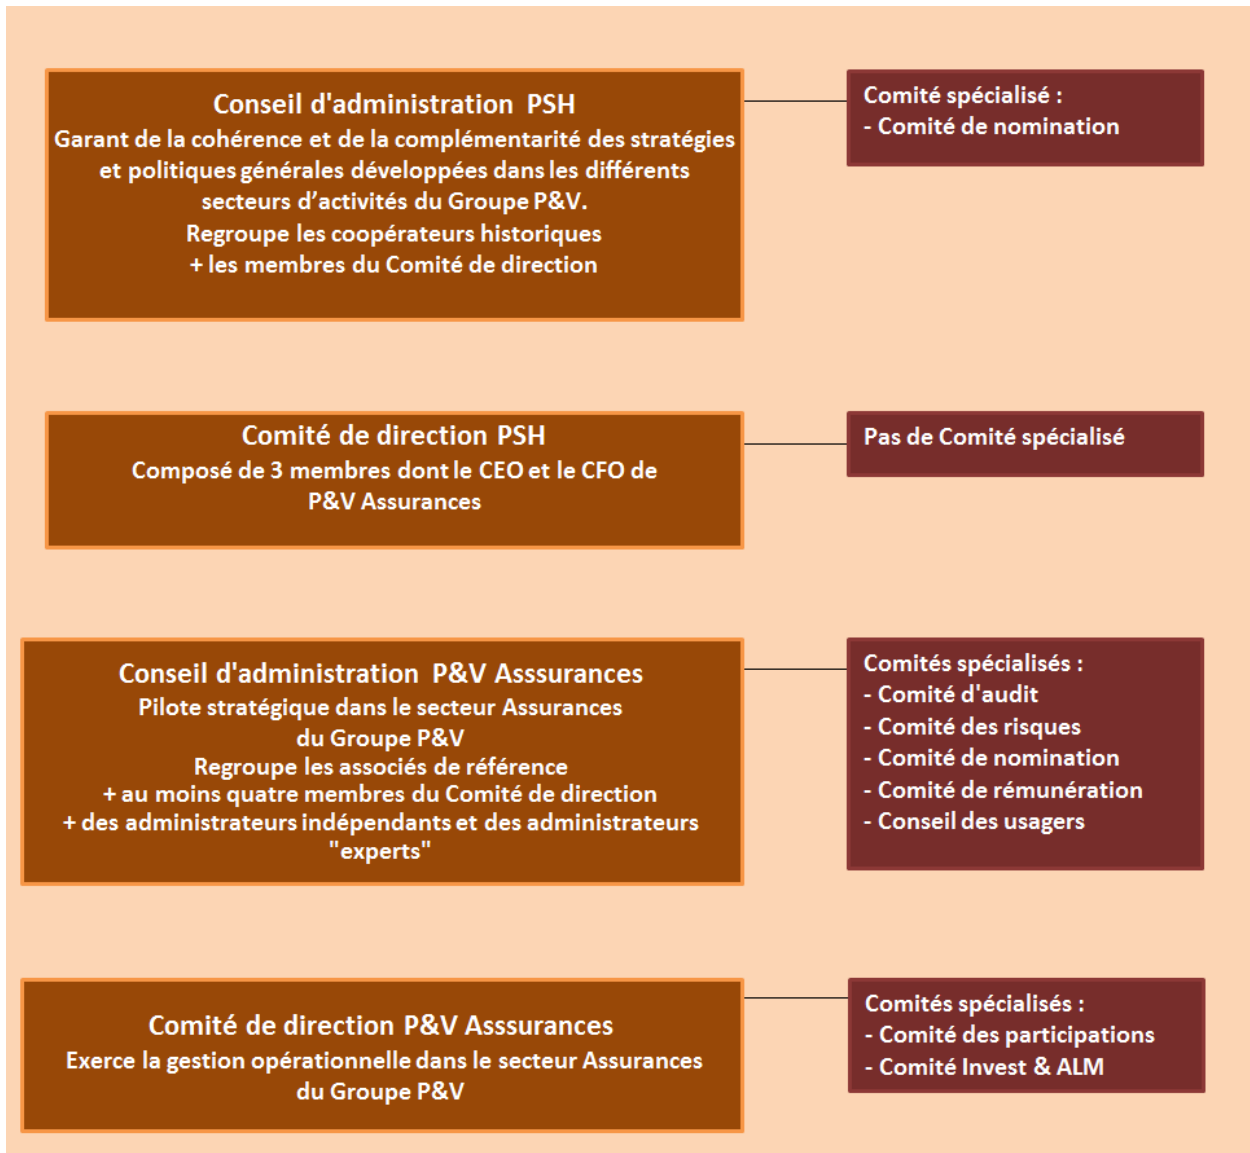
Conseil d'administration PSH
Garant de la cohérence et de la complémentarité des stratégies et politiques générales développées dans les différents secteurs d'activités du Groupe P&V.
Regroupe les coopérateurs historiques
+ les membres du Comité de direction

Comité spécialisé :
- Comité de nomination

Comité de direction PSH
Composé de 3 membres dont le CEO et le CFO de P&V Assurances

Pas de Comité spécialisé

Conseil d'administration P&V Asssurances
Pilote stratégique dans le secteur Assurances du Groupe P&V
Regroupe les associés de référence
+ au moins quatre membres du Comité de direction
+ des administrateurs indépendants et des administrateurs "experts"

Comités spécialisés :
- Comité d'audit
- Comité des risques
- Comité de nomination
- Comité de rémunération
- Conseil des usagers

Comité de direction P&V Asssurances
Exerce la gestion opérationnelle dans le secteur Assurances du Groupe P&V

Comités spécialisés :
- Comité des participations
- Comité Invest & ALM